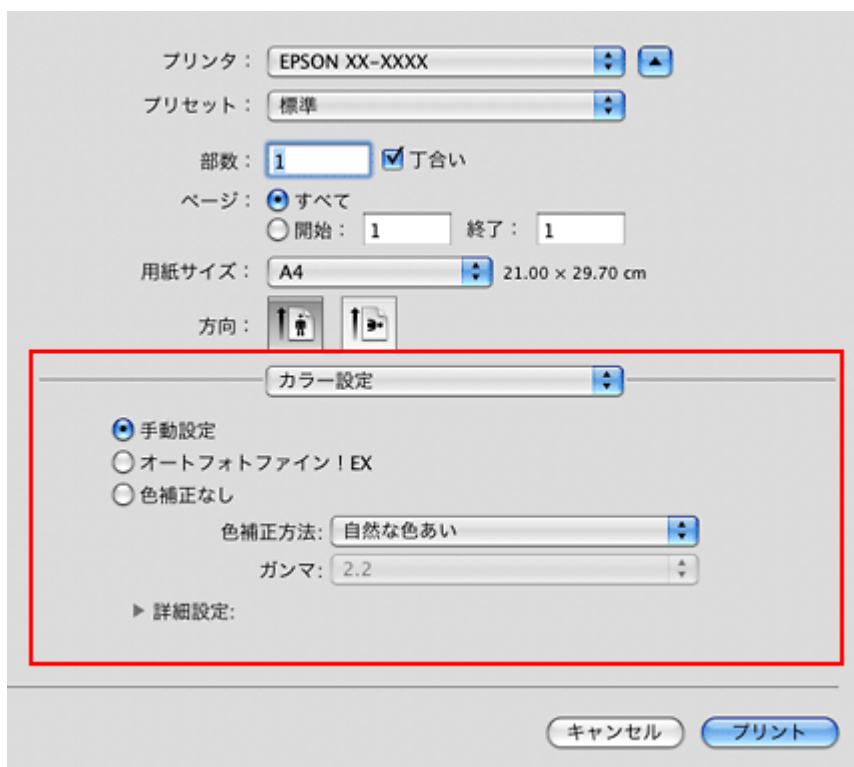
プリンタ： EPSON XX-XXXX

プリセット： 標準

部数： 1 丁合い

ページ： すべて
開始： 1 終了： 1

用紙サイズ： A4 21.00 × 29.70 cm

方向：

カラー設定

手動設定
オートフォトファイン！EX
色補正なし

色補正方法: 自然な色あい

ガンマ: 2.2

▶ 詳細設定:

キャンセル プリント